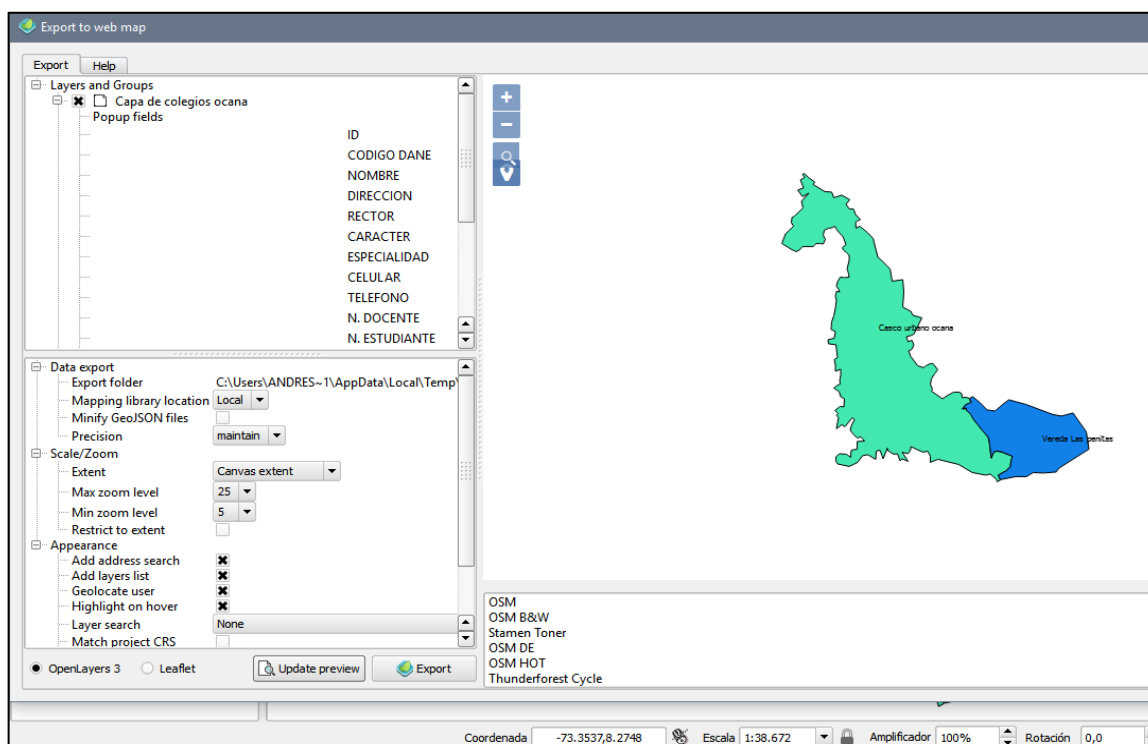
Export to web map

Export | Help

Layers and Groups
Capa de colegios ocana
Popup fields
ID
CODIGO DANE
NOMBRE
DIRECCION
RECTOR
CARACTER
ESPECIALIDAD
CELULAR
TELEFONO
N. DOCENTE
N. ESTUDIANTE

Data export
Export folder C:\Users\ANDRES~1\AppData\Local\Temp\
Mapping library location Local
Minify GeoJSON files
Precision maintain
Scale/Zoom
Extent Canvas extent
Max zoom level 25
Min zoom level 5
Restrict to extent
Appearance
Add address search
Add layers list
Geolocate user
Highlight on hover
Layer search None
Match project CRS

OpenLayers 3
Leaflet
Update preview
Export

+
−

Casco urbano ocana
Vereda Las penitas

OSM
OSM B&W
Stamen Toner
OSM DE
OSM HOT
Thunderforest Cycle

Coordenada -73.3537,8.2748 Escala 1:38.672 Amplificador 100% Rotación 0,0